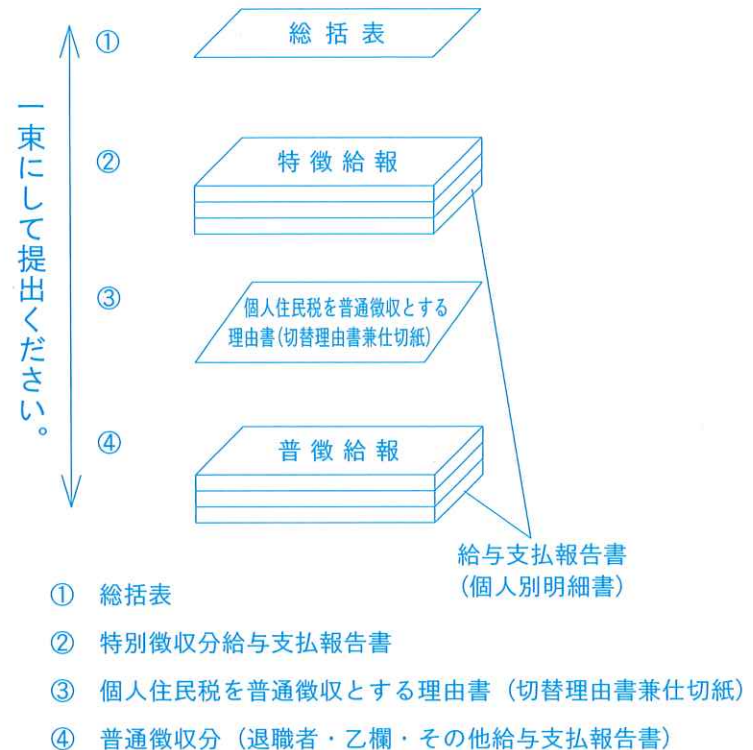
一束にして提出ください。

①
総括表

②
特徴給報

③
個人住民税を普通徴収とする理由書(切替理由書兼仕切紙)

④
普徴給報

給与支払報告書
(個人別明細書)

① 総括表
② 特別徴収分給与支払報告書
③ 個人住民税を普通徴収とする理由書(切替理由書兼仕切紙)
④ 普通徴収分(退職者・乙欄・その他給与支払報告書)